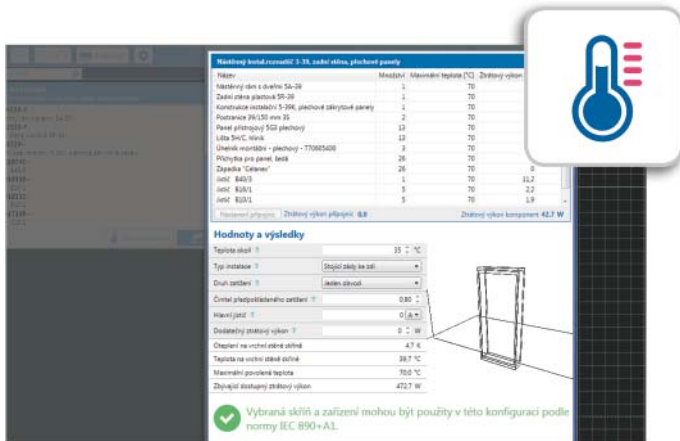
Nástěnný kotel.rozváděč 3-39, zadní stěna, plechové panely

| Název | Množství | Maximální teplota [°C] | Ztrátový výkon |
|---|---|---|---|
| Nástěnný rám s dveřmi 5A-39 | 1 | 70 | |
| Zadní stěna plechová 5R-39 | 1 | 70 | |
| Konstrukce instalační 5-39K, plechové zákrytové panely | 1 | 70 | |
| Postranice 39/150 mm 35 | 2 | 70 | |
| Panel přístrojový 5G3 plechový | 13 | 70 | |
| Lišta SH/C, lišta | 13 | 70 | |
| Úhelník montážní - plechový - 770605400 | 3 | 70 | |
| Příchytka pro panel, bedá | 26 | 70 | |
| Západka "Čelanev" | 26 | 70 | 0 |
| Jistič B40/3 | 1 | 70 | 11,2 |
| Jistič B16/1 | 5 | 70 | 2,2 |
| Jistič B10/1 | 5 | 70 | 1,9 |

Nastavení připojení   Ztrátový výkon připojení: 0.0   Ztrátový výkon komponent: 42,7 W

Hodnoty a výsledky

| | |
|---|---|
| Teplota okolí | 35 °C |
| Typ instalace | Stojící zády ke zdi |
| Druh zatížení | Jeden obvod |
| Činitel předpokládaného zatížení | 0.80 |
| Hlavní jistič | 0 A |
| Dodatečný ztrátový výkon | 0 W |
| Oteplení na vrchní stěně skříně | 4,7 K |
| Teplota na vrchní stěně skříně | 39,7 °C |
| Maximální povolená teplota | 70,0 °C |
| Zbývající dostupný ztrátový výkon | 472,7 W |

Vybraná skříň a zařízení mohou být použity v této konfiguraci podle normy IEC 890+A1.